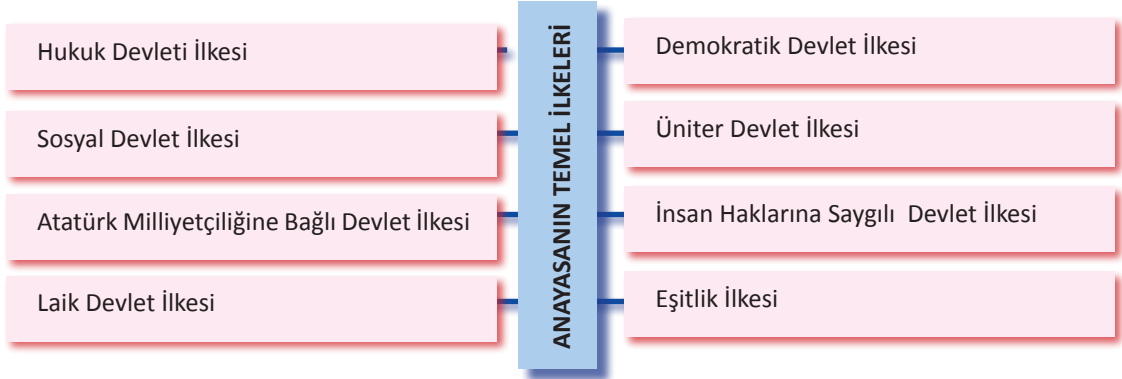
ANAYASANIN TEMEL İLKELERİ

Hukuk Devleti İlkesi

Sosyal Devlet İlkesi

Atatürk Milliyetçiliğine Bağlı Devlet İlkesi

Laik Devlet İlkesi

Demokratik Devlet İlkesi

Üniter Devlet İlkesi

İnsan Haklarına Saygılı  Devlet İlkesi

Eşitlik İlkesi